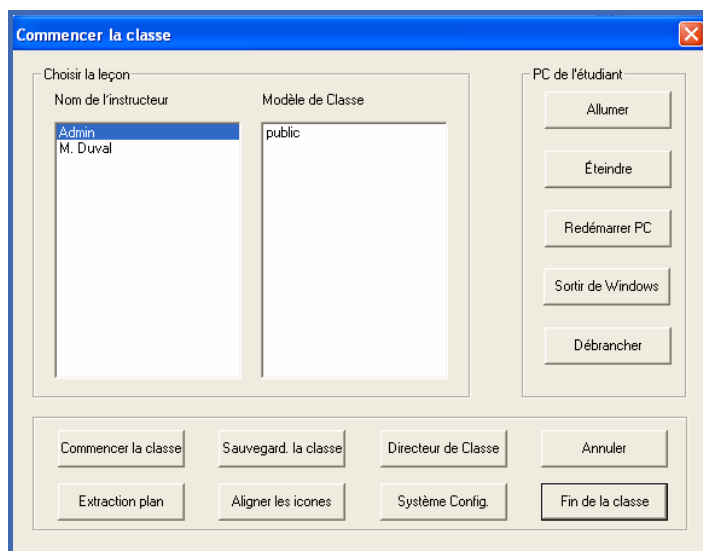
Commencer la classe

Choisir la leçon

Nom de l'instructeur

Admin
M. Duval

Modèle de Classe

public

PC de l'étudiant

Allumer

Éteindre

Redémarrer PC

Sortir de Windows

Débrancher

Commencer la classe

Sauvegard. la classe

Directeur de Classe

Annuler

Extraction plan

Aligner les icones

Système Config.

Fin de la classe